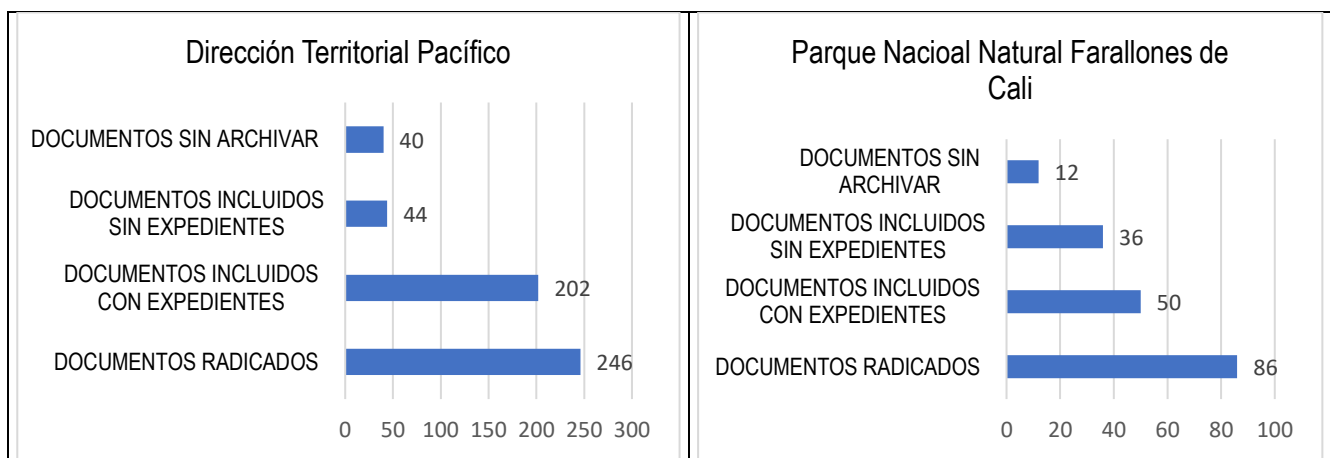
Dirección Territorial Pacífico

DOCUMENTOS SIN ARCHIVAR 40

DOCUMENTOS INCLUIDOS SIN EXPEDIENTES 44

DOCUMENTOS INCLUIDOS CON EXPEDIENTES 202

DOCUMENTOS RADICADOS 246

0 50 100 150 200 250 300

Parque Nacioal Natural Farallones de Cali

DOCUMENTOS SIN ARCHIVAR 12

DOCUMENTOS INCLUIDOS SIN EXPEDIENTES 36

DOCUMENTOS INCLUIDOS CON EXPEDIENTES 50

DOCUMENTOS RADICADOS 86

0 20 40 60 80 100